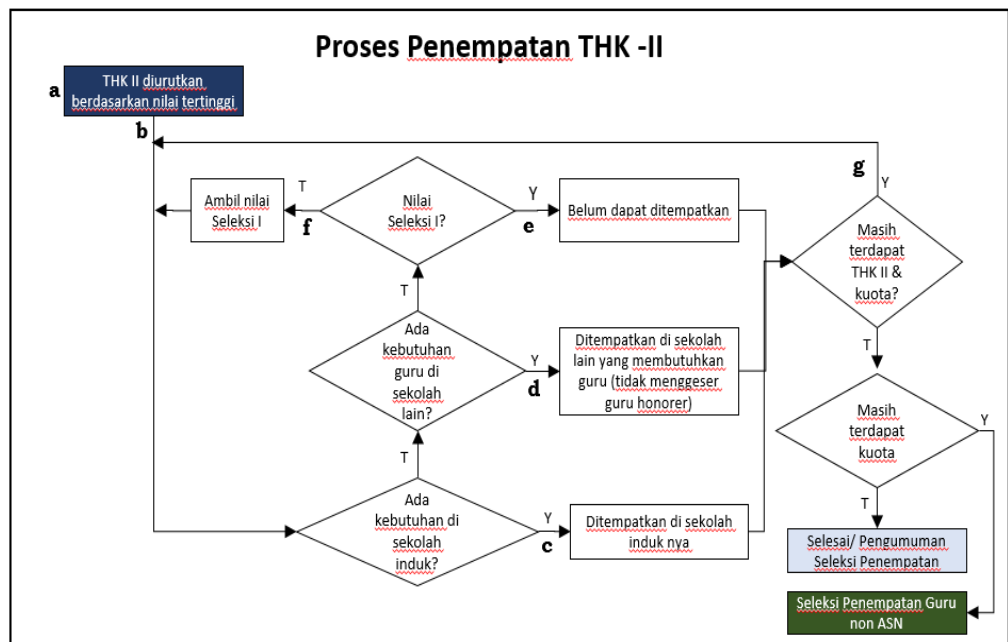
Proses Penempatan THK -II

a

THK II diurutkan berdasarkan nilai tertinggi

b

Ambil nilai Seleksi I

T

f

Nilai Seleksi I?

Y

e

Belum dapat ditempatkan

g

Y

Masih terdapat THK II & kuota?

T

Ada kebutuhan guru di sekolah lain?

Y

d

Ditempatkan di sekolah lain yang membutuhkan guru (tidak menggeser guru honorer)

T

Masih terdapat kuota

Y

T

Ada kebutuhan di sekolah induk?

Y

c

Ditempatkan di sekolah induk nya

T

Selesai/ Pengumuman Seleksi Penempatan

Seleksi Penempatan Guru non ASN